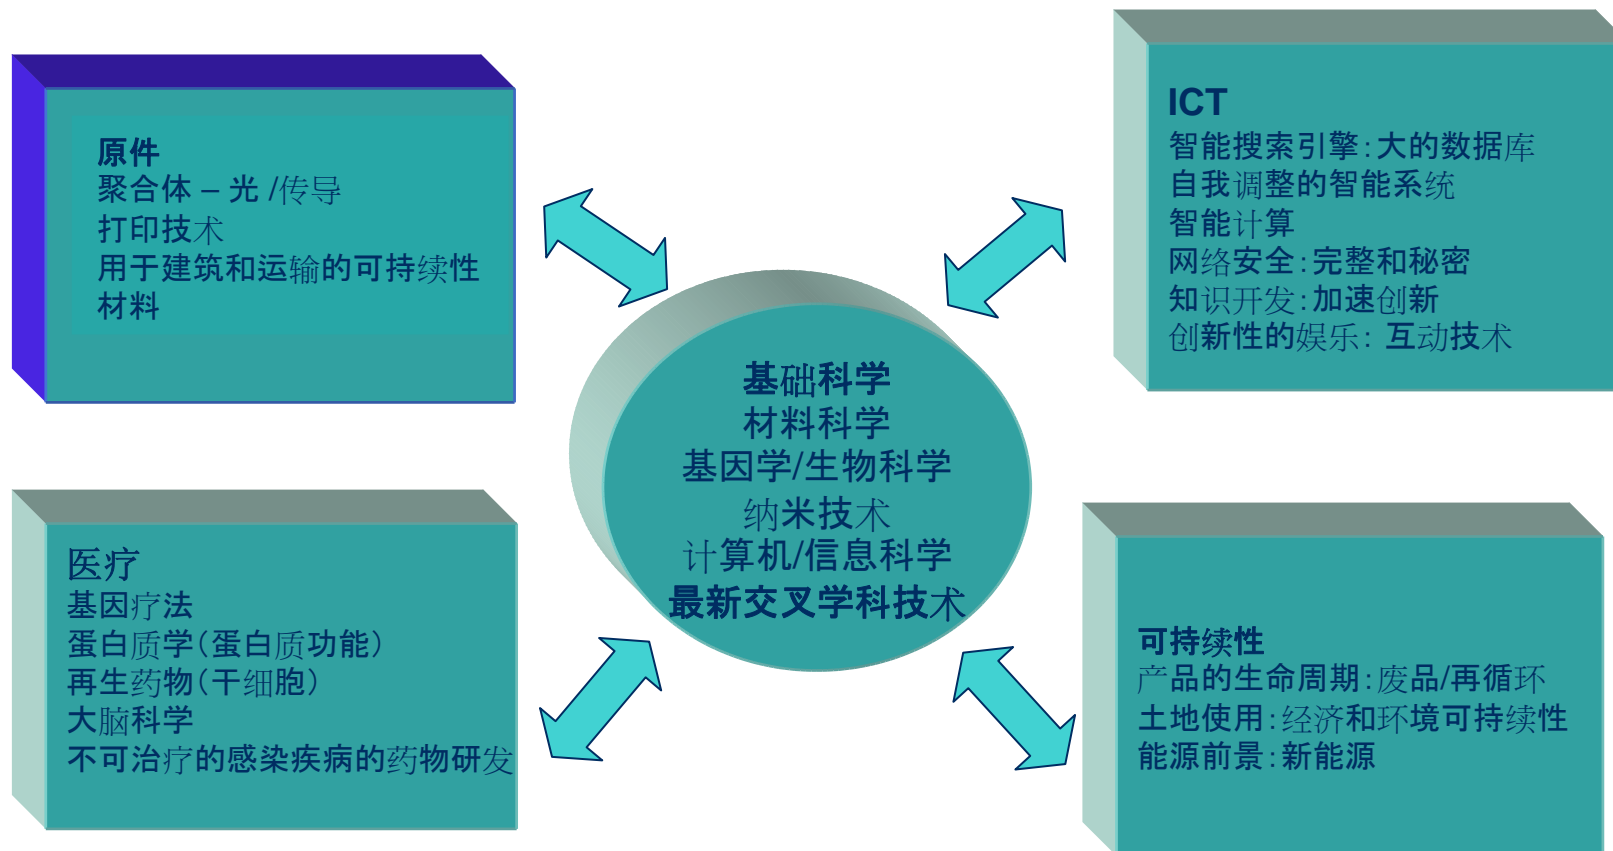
原件
聚合体 – 光 /传导
打印技术
用于建筑和运输的可持续性材料

ICT
智能搜索引擎:大的数据库
自我调整的智能系统
智能计算
网络安全:完整和秘密
知识开发:加速创新
创新性的娱乐: 互动技术

基础科学
材料科学
基因学/生物科学
纳米技术
计算机/信息科学
最新交叉学科技术

医疗
基因疗法
蛋白质学(蛋白质功能)
再生药物(干细胞)
大脑科学
不可治疗的感染疾病的药物研发

可持续性
产品的生命周期:废品/再循环
土地使用:经济和环境可持续性
能源前景:新能源